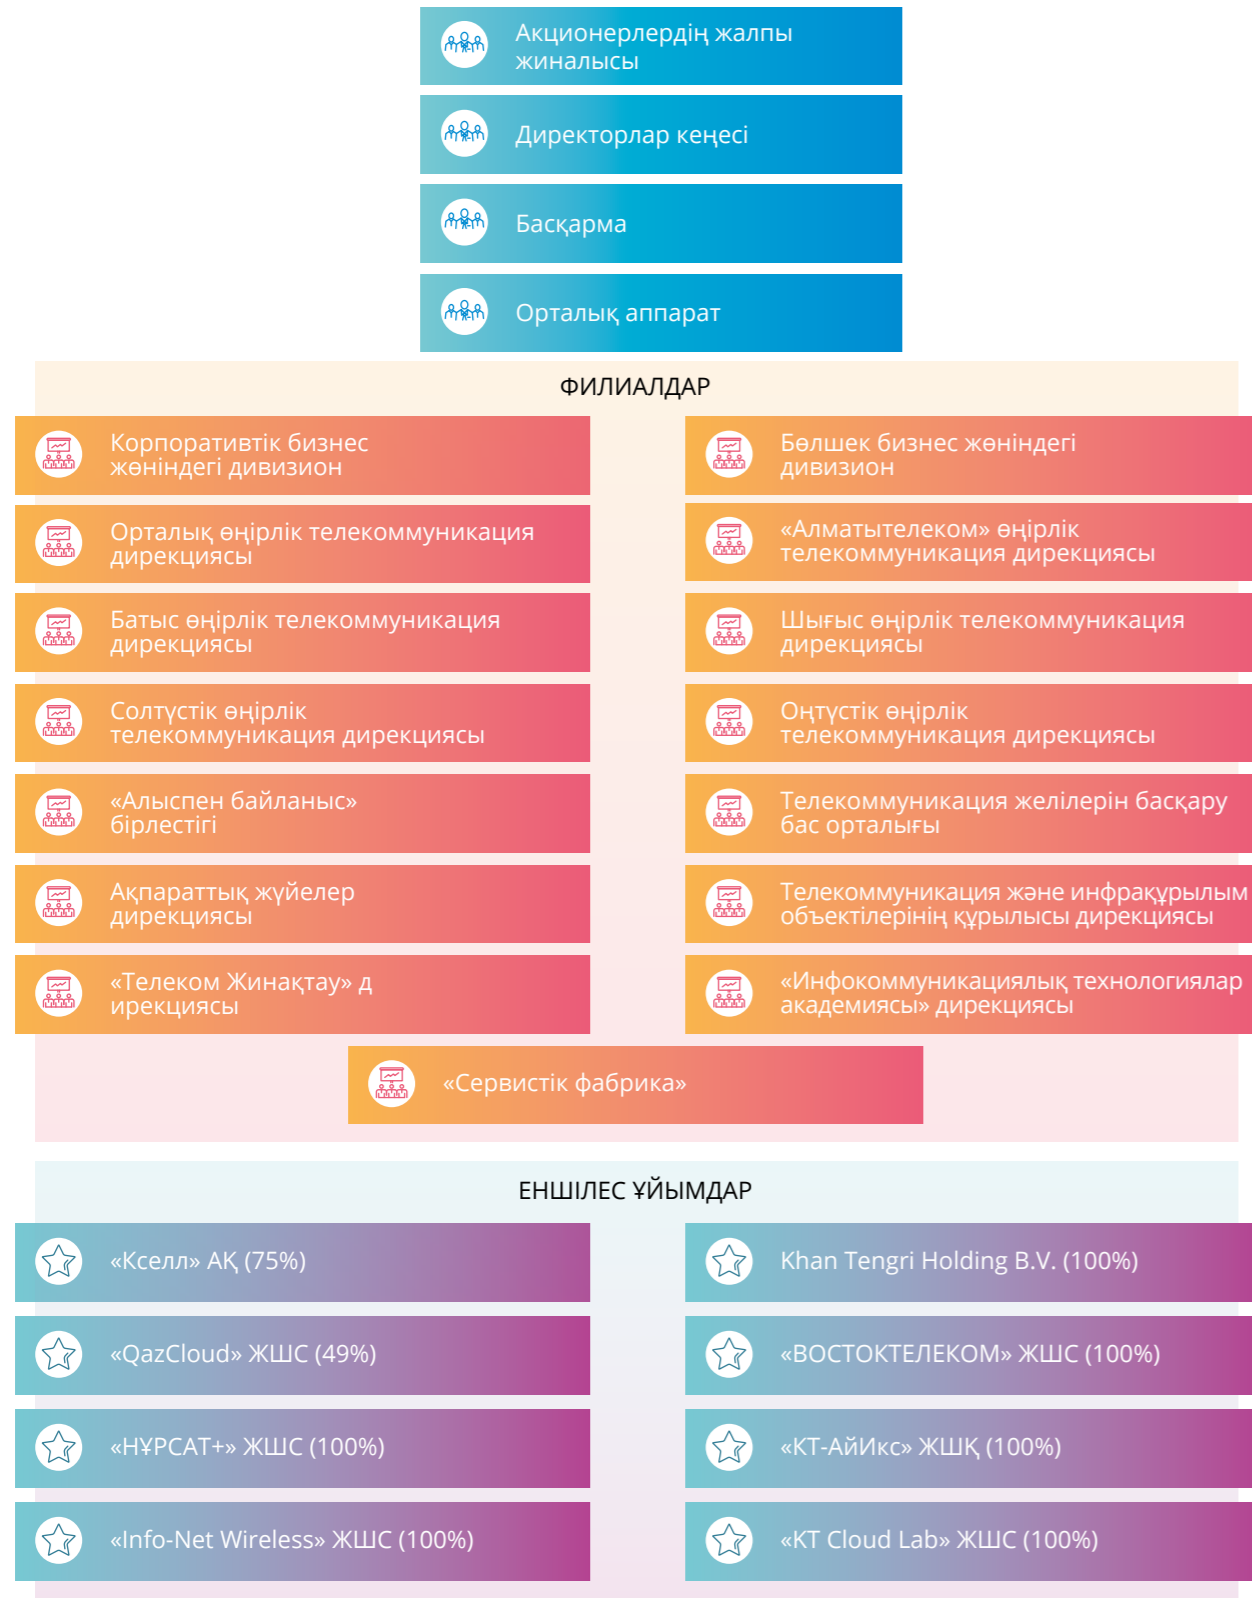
Акционерлердің жалпы жиналысы

Директорлар кеңесі

Басқарма

Орталық аппарат

ФИЛИАЛДАР

Корпоративтік бизнес жөніндегі дивизион

Бөлшек бизнес жөніндегі дивизион

Орталық өңірлік телекоммуникация дирекциясы

«Алматытелеком» өңірлік телекоммуникация дирекциясы

Батыс өңірлік телекоммуникация дирекциясы

Шығыс өңірлік телекоммуникация дирекциясы

Солтүстік өңірлік телекоммуникация дирекциясы

Оңтүстік өңірлік телекоммуникация дирекциясы

«Алыспен байланыс» бірлестігі

Телекоммуникация желілерін басқару бас орталығы

Ақпараттық жүйелер дирекциясы

Телекоммуникация және инфрақұрылым объектілерінің құрылысы дирекциясы

«Телеком Жинақтау» д ирекциясы

«Инфокоммуникациялық технологиялар академиясы» дирекциясы

«Сервистік фабрика»

ЕНШІЛЕС ҰЙЫМДАР

«Кселл» АҚ (75%)

Khan Tengri Holding B.V. (100%)

«QazCloud» ЖШС (49%)

«ВОСТОКТЕЛЕКОМ» ЖШС (100%)

«НҰРСАТ+» ЖШС (100%)

«КТ-АйИкс» ЖШҚ (100%)

«Info-Net Wireless» ЖШС (100%)

«КТ Cloud Lab» ЖШС (100%)